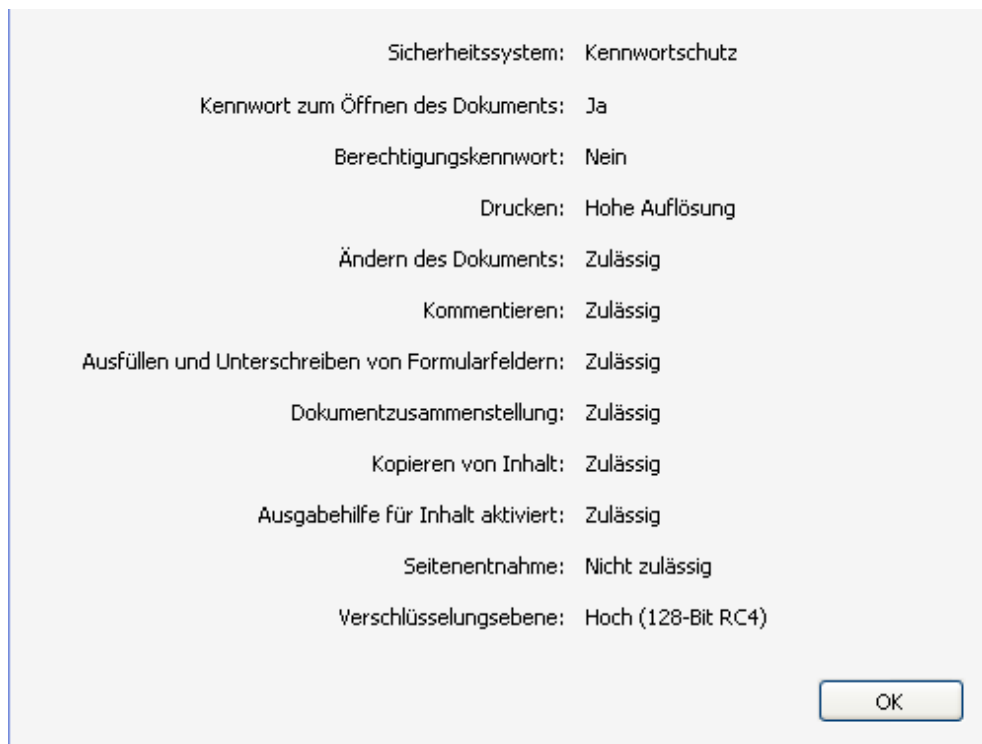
Sicherheitssystem: Kennwortschutz

Kennwort zum Öffnen des Dokuments: Ja

Berechtigungskennwort: Nein

Drucken: Hohe Auflösung

Ändern des Dokuments: Zulässig

Kommentieren: Zulässig

Ausfüllen und Unterschreiben von Formularfeldern: Zulässig

Dokumentzusammenstellung: Zulässig

Kopieren von Inhalt: Zulässig

Ausgabehilfe für Inhalt aktiviert: Zulässig

Seitenentnahme: Nicht zulässig

Verschlüsselungsebene: Hoch (128-Bit RC4)

OK